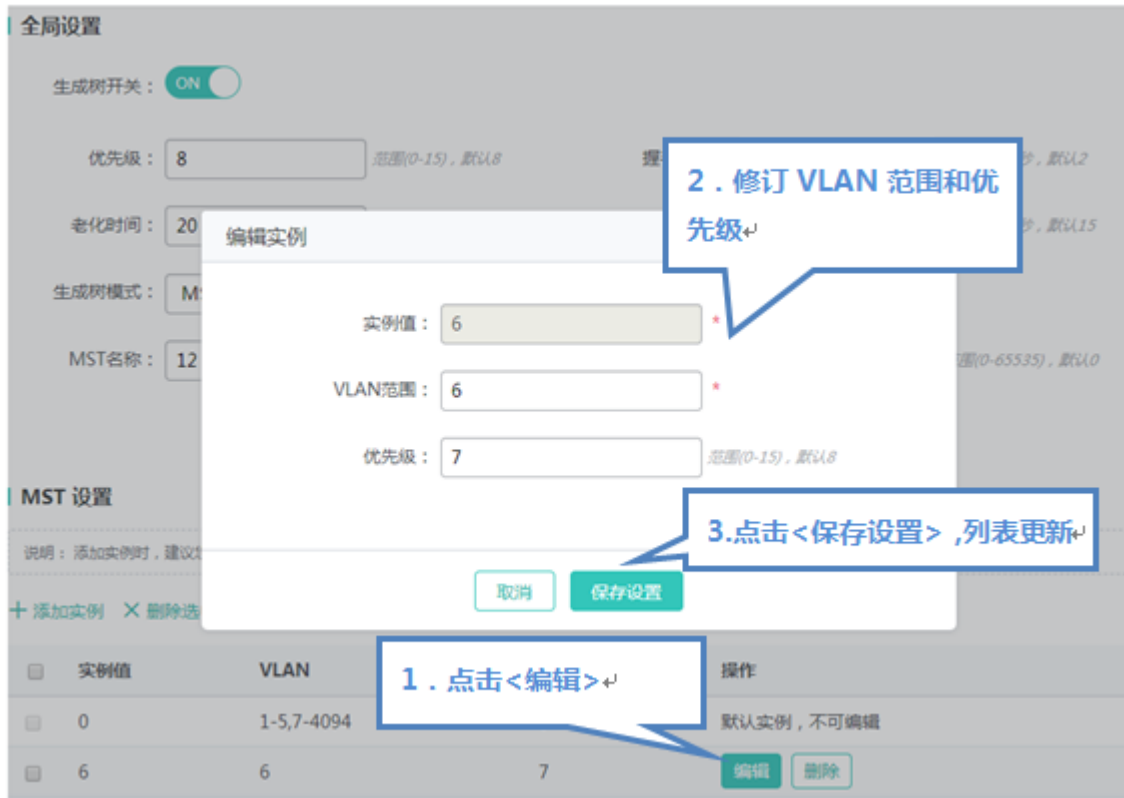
全局设置

生成树开关： ON

优先级： 8 范围(0-15)，默认8

提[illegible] 秒，默认2

老化时间： 20 秒，默认15

生成树模式： M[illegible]

MST名称： 12 范围(0-65535)，默认0

2．修订 VLAN 范围和优先级

编辑实例

实例值： 6 *

VLAN范围： 6 *

优先级： 7 范围(0-15)，默认8

3.点击<保存设置>，列表更新

取消 保存设置

MST 设置

说明：添加实例时，建议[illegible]

+ 添加实例 × 删除选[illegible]

1．点击<编辑>

| | 实例值 | VLAN | | 操作 |
|---|---|---|---|---|
| | 0 | 1-5,7-4094 | | 默认实例，不可编辑 |
| | 6 | 6 | 7 | 编辑 删除 |